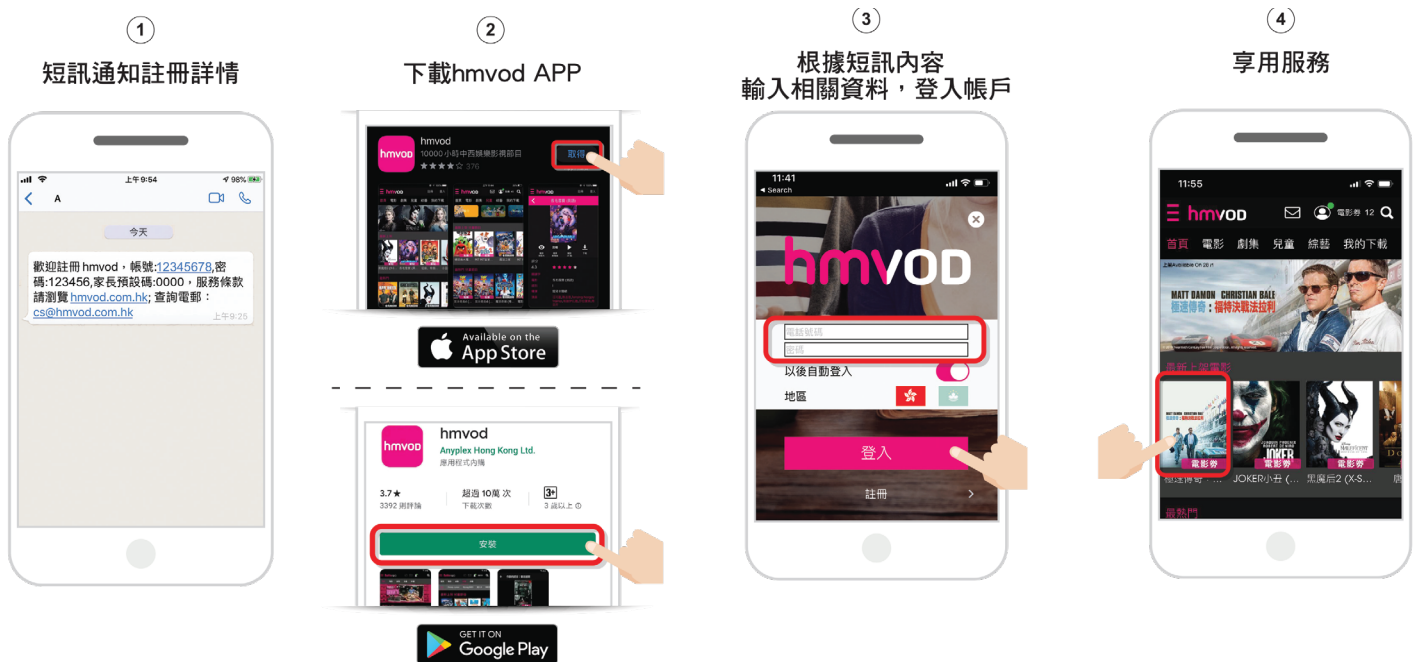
①
短訊通知註冊詳情

上午9:54
98%
A
今天
歡迎註冊 hmvod，帳號:12345678,密碼:123456,家長預設碼:0000，服務條款請瀏覽 hmvod.com.hk; 查詢電郵：cs@hmvod.com.hk
上午9:25

②
下載hmvod APP

hmvod
10000 小時中西韓樂影視節目
取得

Available on the
App Store

hmvod
Anyplex Hong Kong Ltd.
應用程式內購
3.7★
3392 則評論
超過 10萬 次
下載次數
3+
3 歲以上
安裝

GET IT ON
Google Play

③
根據短訊內容
輸入相關資料，登入帳戶

11:41
Search
hmVOD
電話號碼
密碼
以後自動登入
地區
登入
註冊

④
享用服務

11:55
hmVOD
電影卷 12
首頁 電影 劇集 兒童 綜藝 我的下載
MATT DAMON CHRISTIAN BALE
極速傳奇：福特決戰法拉利
最新上架電影
電影劵
電影劵
電影劵
極速傳奇：...
JOKER小丑 (...
黑魔后2 (X-S...
最熱門